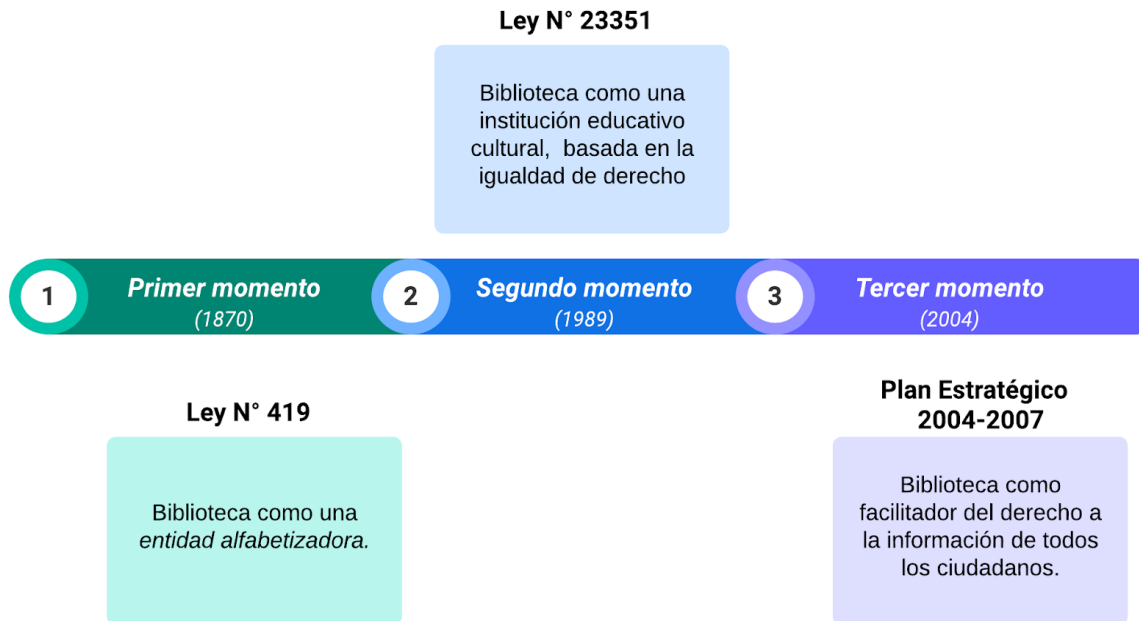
Ley N° 23351

Biblioteca como una institución educativo cultural, basada en la igualdad de derecho

1 Primer momento (1870)

2 Segundo momento (1989)

3 Tercer momento (2004)

Ley N° 419

Biblioteca como una *entidad alfabetizadora.*

Plan Estratégico 2004-2007

Biblioteca como facilitador del derecho a la información de todos los ciudadanos.